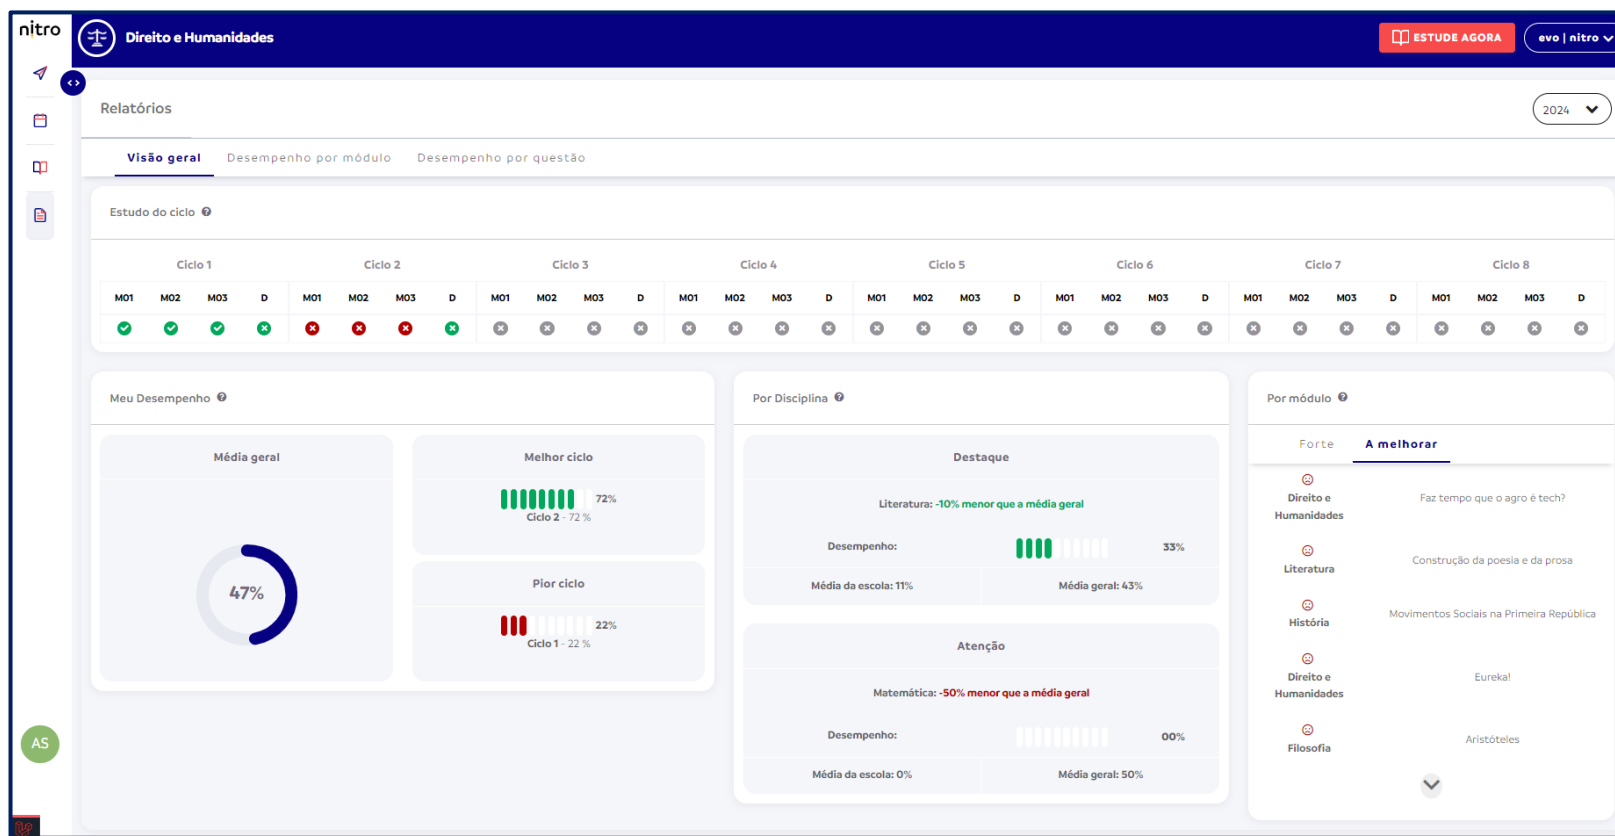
nitro

Direito e Humanidades

ESTUDE AGORA

evo | nitro

Relatórios

2024

Visão geral Desempenho por módulo Desempenho por questão

Estudo do ciclo

| Ciclo 1 | | | | Ciclo 2 | | | | Ciclo 3 | | | | Ciclo 4 | | | | Ciclo 5 | | | | Ciclo 6 | | | | Ciclo 7 | | | | Ciclo 8 | | | |
|---|---|---|---|---|---|---|---|---|---|---|---|---|---|---|---|---|---|---|---|---|---|---|---|---|---|---|---|---|---|---|---|
| M01 | M02 | M03 | D | M01 | M02 | M03 | D | M01 | M02 | M03 | D | M01 | M02 | M03 | D | M01 | M02 | M03 | D | M01 | M02 | M03 | D | M01 | M02 | M03 | D | M01 | M02 | M03 | D |

Meu Desempenho

Média geral

47%

Melhor ciclo

72%
Ciclo 2 - 72 %

Pior ciclo

22%
Ciclo 1 - 22 %

Por Disciplina

Destaque

Literatura: -10% menor que a média geral

Desempenho: 33%

Média da escola: 11%
Média geral: 43%

Atenção

Matemática: -50% menor que a média geral

Desempenho: 00%

Média da escola: 0%
Média geral: 50%

Por módulo

Forte A melhorar

Direito e Humanidades
Faz tempo que o agro é tech?

Literatura
Construção da poesia e da prosa

História
Movimentos Sociais na Primeira República

Direito e Humanidades
Eureka!

Filosofia
Aristóteles

AS